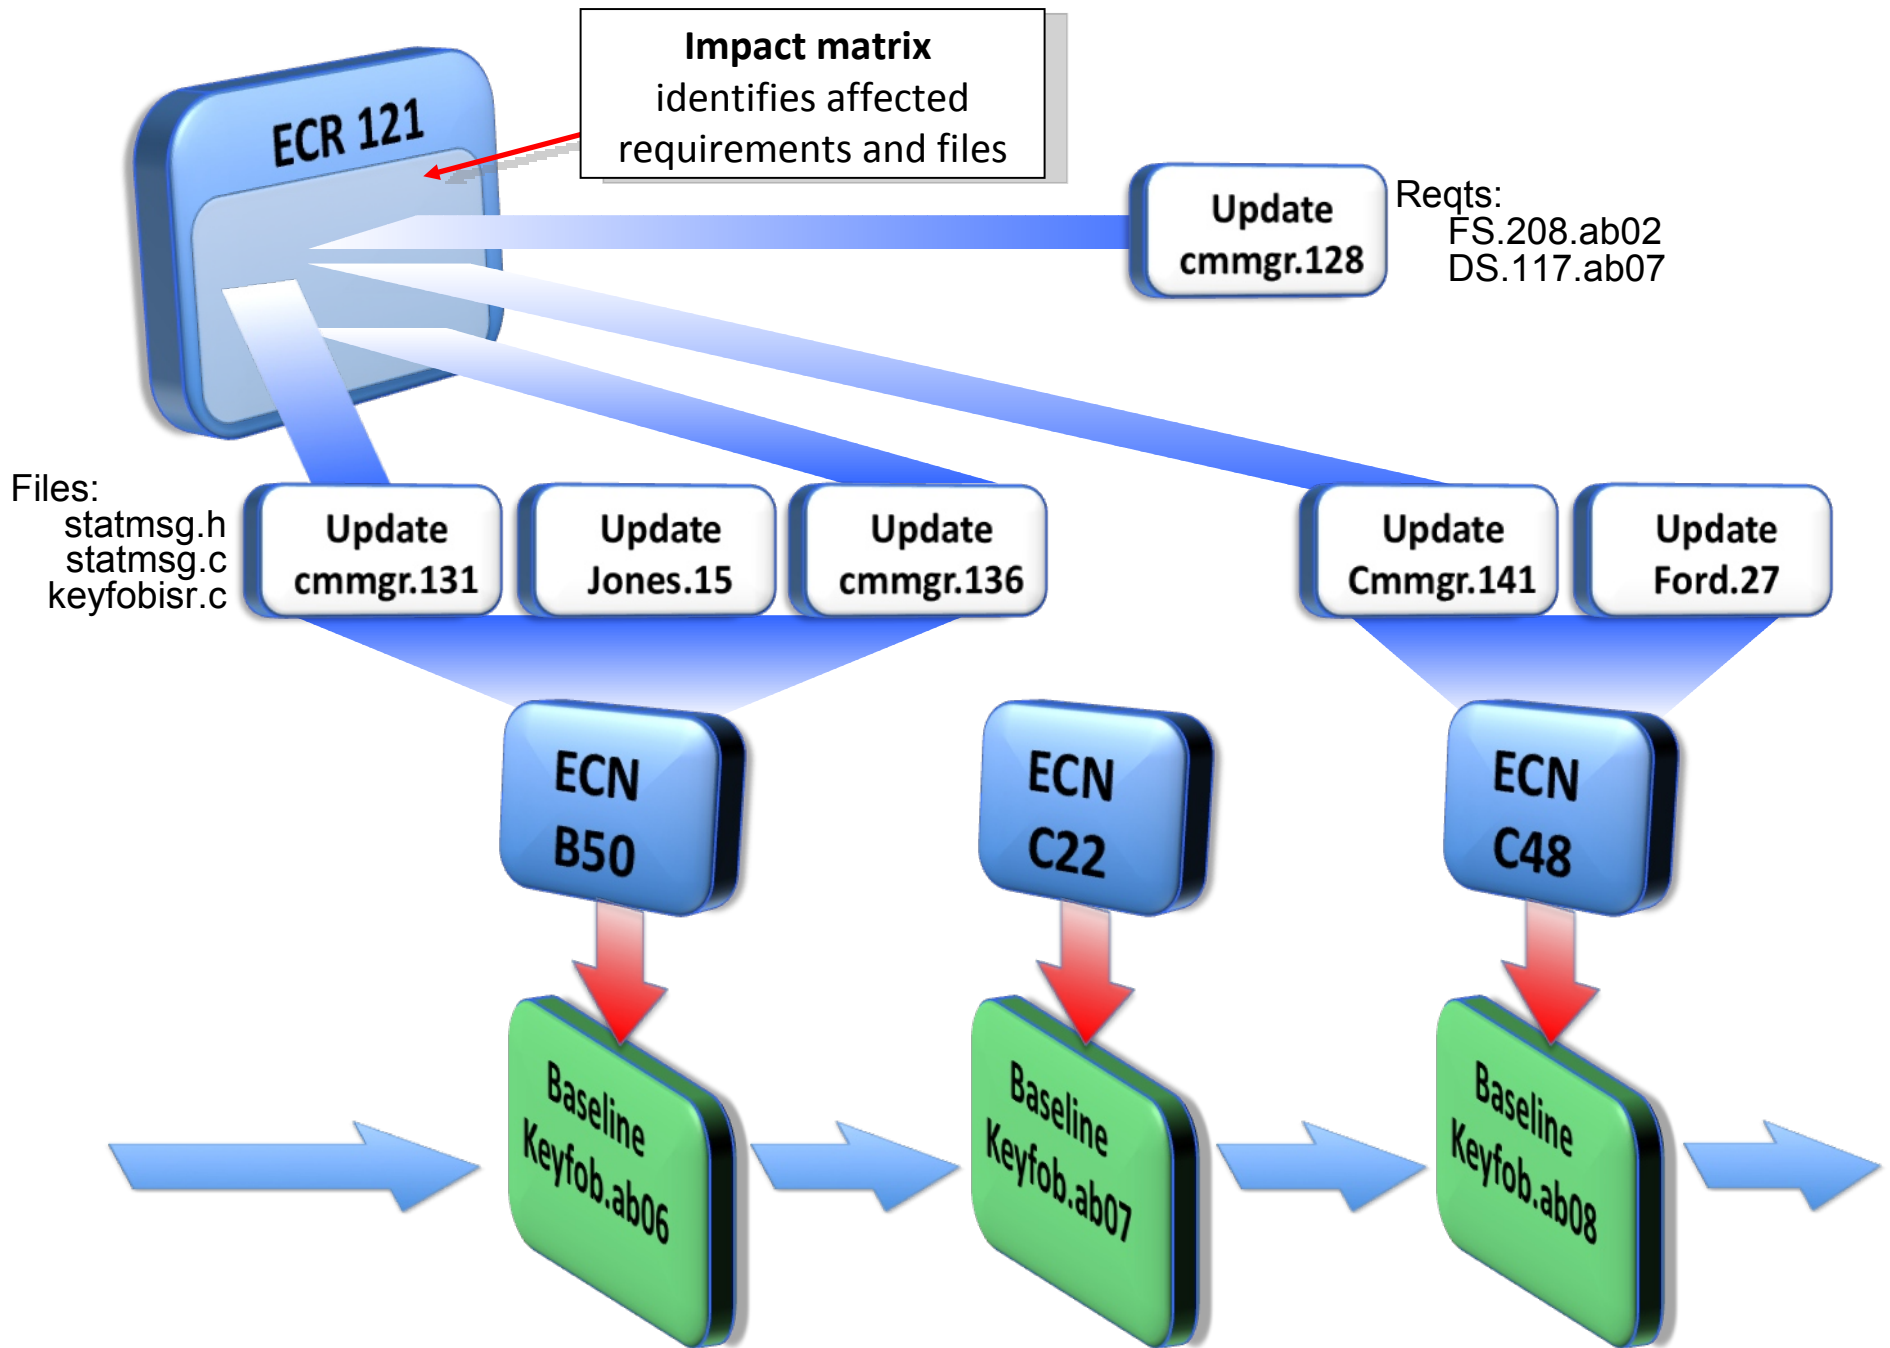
Impact matrix
identifies affected requirements and files

ECR 121

Update cmmgr.128

Reqts:
FS.208.ab02
DS.117.ab07

Files:
statmsg.h
statmsg.c
keyfobisr.c

Update cmmgr.131

Update Jones.15

Update cmmgr.136

Update Cmmgr.141

Update Ford.27

ECN B50

ECN C22

ECN C48

Baseline Keyfob.ab06

Baseline Keyfob.ab07

Baseline Keyfob.ab08